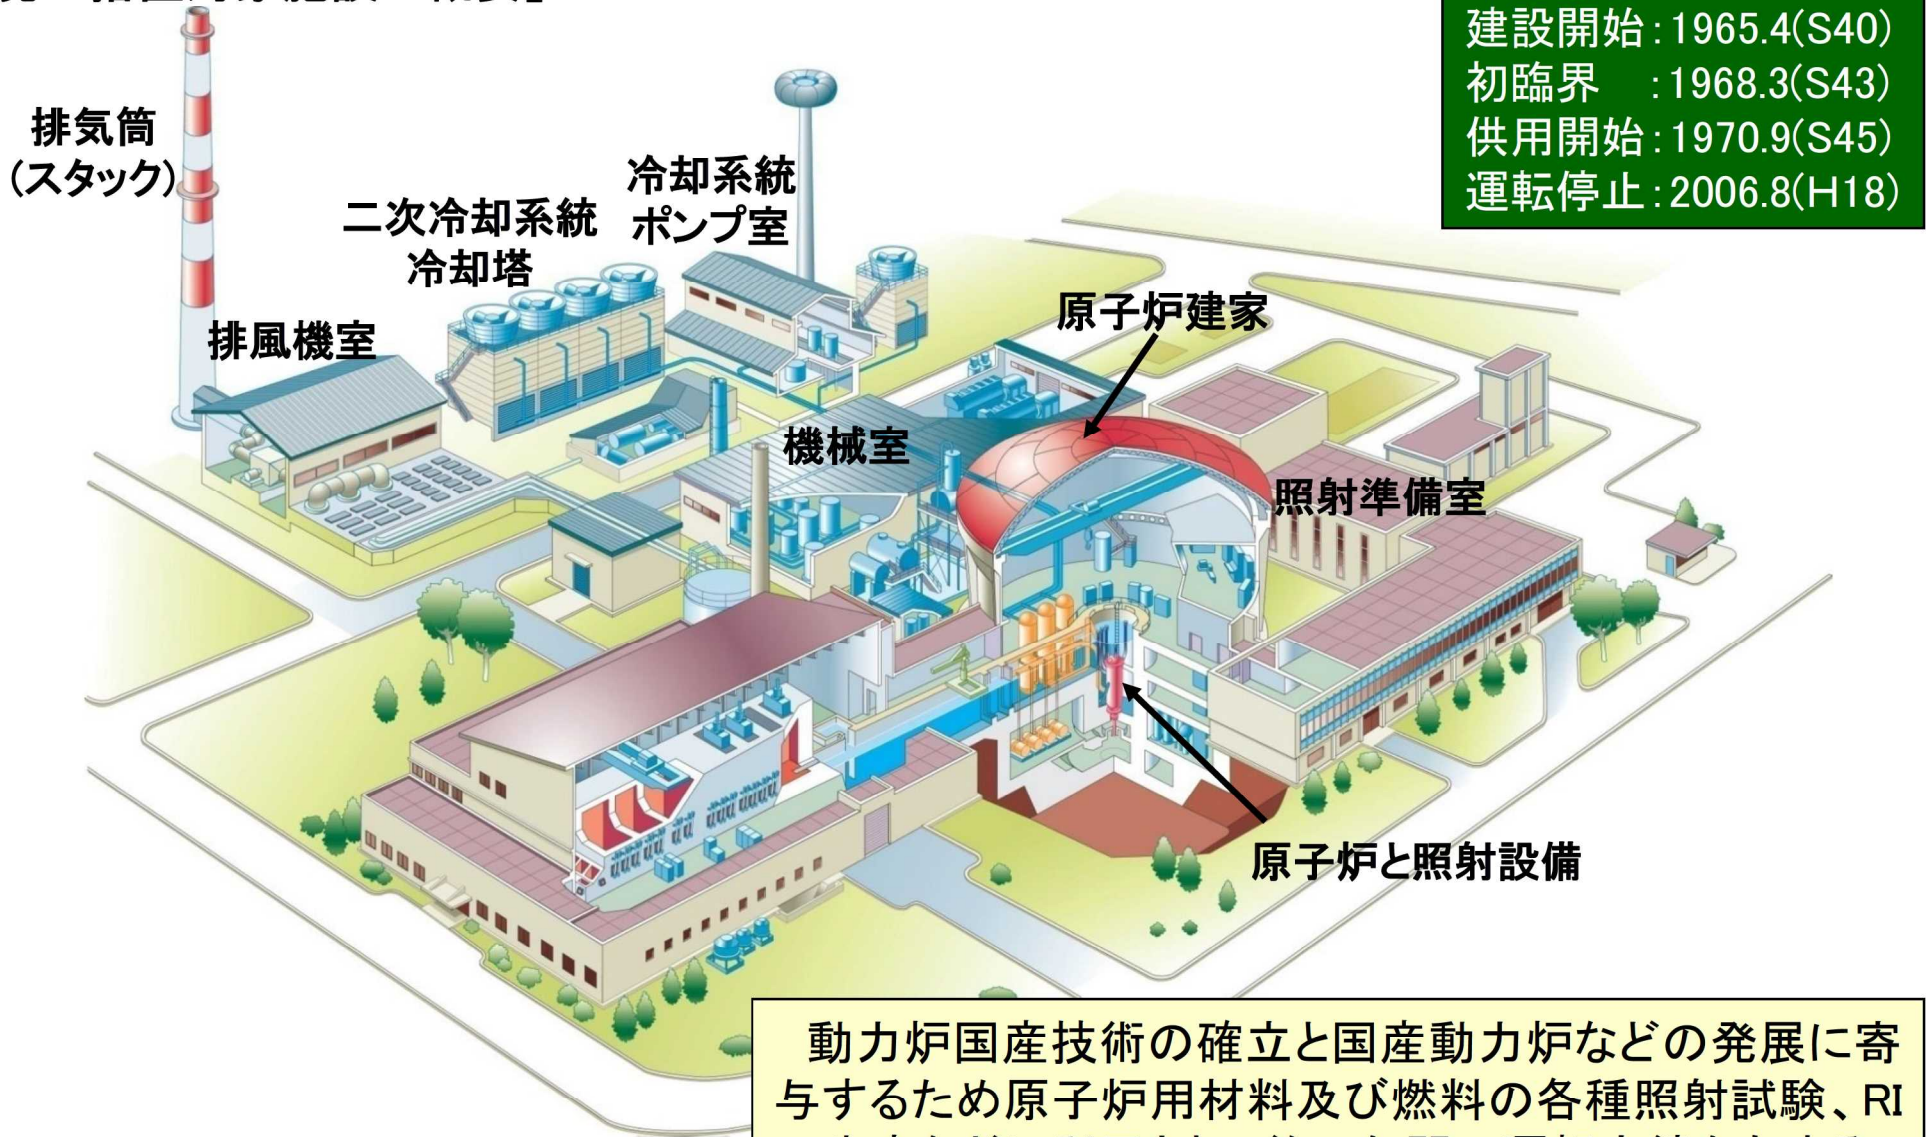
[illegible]

建設開始：1965.4(S40)
初臨界　：1968.3(S43)
供用開始：1970.9(S45)
運転停止：2006.8(H18)

排気筒
(スタック)

二次冷却系統
冷却塔

冷却系統
ポンプ室

排風機室

原子炉建家

機械室

照射準備室

原子炉と照射設備

動力炉国産技術の確立と国産動力炉などの発展に寄与するため原子炉用材料及び燃料の各種照射試験、RI
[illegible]